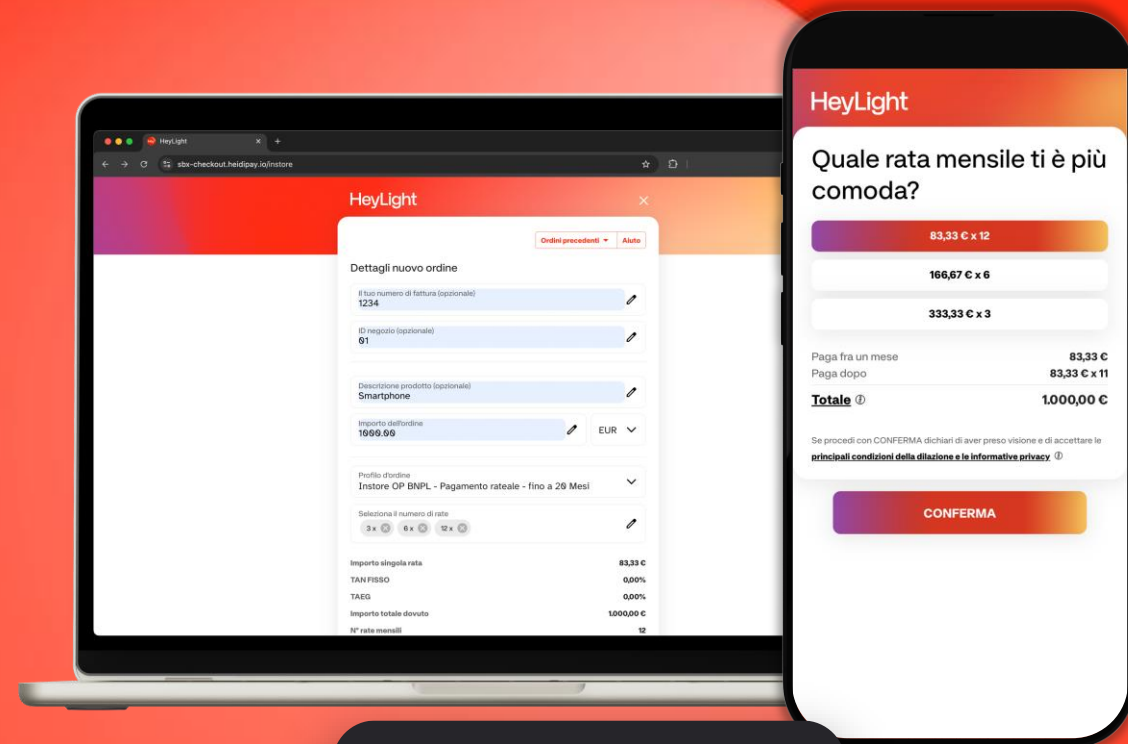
HeyLight

sbx-checkout.heidipay.io/instore

HeyLight

Ordini precedenti Aiuto

Dettagli nuovo ordine

Il tuo numero di fattura (opzionale)
1234

ID negozio (opzionale)
01

Descrizione prodotto (opzionale)
Smartphone

Importo dell'ordine
1000.00

EUR

Profilo d'ordine
Instore OP BNPL - Pagamento rateale - fino a 20 Mesi

Seleziona il numero di rate
3 x 6 x 12 x

Importo singola rata 83,33 €
TAN FISSO 0,00%
TAEG 0,00%
Importo totale dovuto 1.000,00 €
N° rate mensili 12

HeyLight

Quale rata mensile ti è più comoda?

83,33 € x 12

166,67 € x 6

333,33 € x 3

Paga fra un mese 83,33 €
Paga dopo 83,33 € x 11
Totale 1.000,00 €

Se procedi con CONFERMA dichiari di aver preso visione e di accettare le principali condizioni della dilazione e le informative privacy

CONFERMA